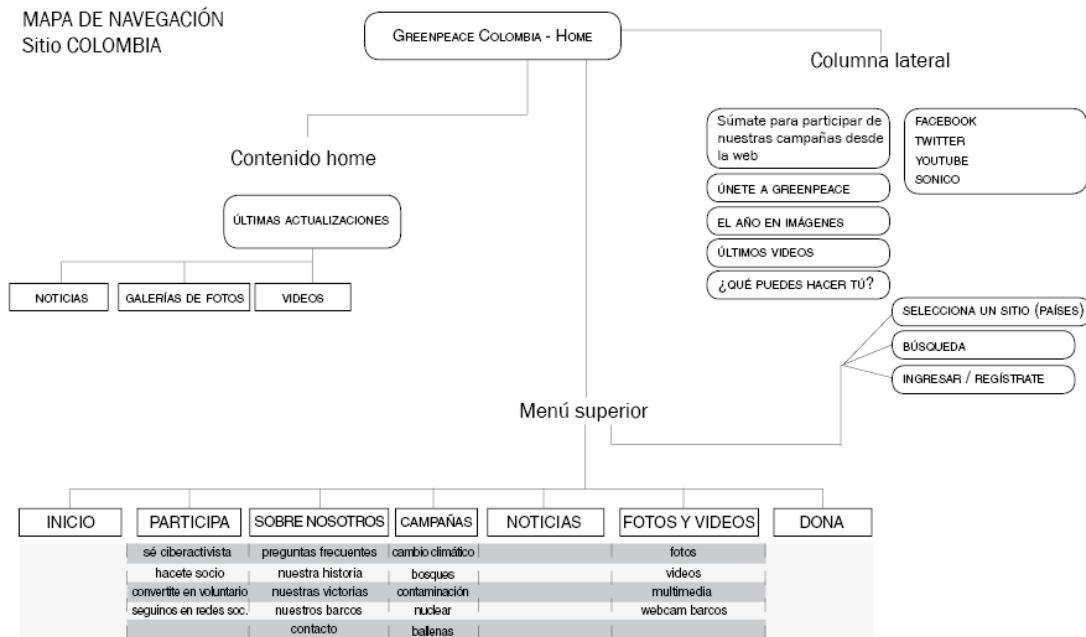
MAPA DE NAVEGACIÓN
Sitio COLOMBIA

GREENPEACE COLOMBIA - HOME

Columna lateral

Contenido home

Súmate para participar de nuestras campañas desde la web

FACEBOOK
TWITTER
YOUTUBE
SONICO

ÚNETE A GREENPEACE

EL AÑO EN IMÁGENES

ÚLTIMOS VIDEOS

¿QUÉ PUEDES HACER TÚ?

ÚLTIMAS ACTUALIZACIONES

NOTICIAS

GALERÍAS DE FOTOS

VIDEOS

SELECCIONA UN SITIO (PAÍSES)

BÚSQUEDA

INGRESAR / REGÍSTRATE

Menú superior

INICIO

PARTICIPA
sé ciberactivista
hacete socio
convertite en voluntario
seguinos en redes soc.

SOBRE NOSOTROS
preguntas frecuentes
nuestra historia
nuestras victorias
nuestros barcos
contacto

CAMPAÑAS
cambio climático
bosques
contaminación
nuclear
ballenas

NOTICIAS

FOTOS Y VIDEOS
fotos
videos
multimedia
webcam barcos

DONA